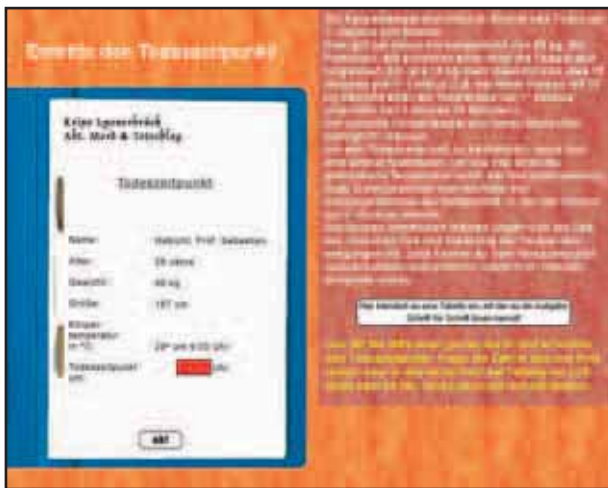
Ermittle den Todeszeitpunkt!

Kripo Lyonsbrück
Abt. Mord & Totschlag

Todeszeitpunkt

Name: Habicht, Prof. Sebastian

Alter: 59 Jahre

Gewicht: 68 kg

Größe: 187 cm

Körpertemperatur in °C: 29° um 8:00 Uhr

Todeszeitpunkt um: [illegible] Uhr

OK

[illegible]

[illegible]

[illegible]